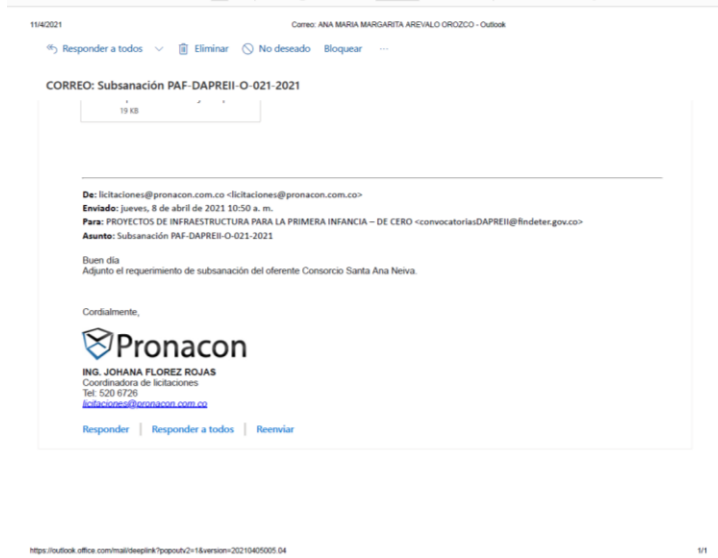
11/4/2021 Correo: ANA MARIA MARGARITA AREVALO OROZCO - Outlook

Responder a todos Eliminar No deseado Bloquear ···

CORREO: Subsanación PAF-DAPREII-O-021-2021

19 KB

De: licitaciones@pronacon.com.co <licitaciones@pronacon.com.co>
Enviado: jueves, 8 de abril de 2021 10:50 a. m.
Para: PROYECTOS DE INFRAESTRUCTURA PARA LA PRIMERA INFANCIA – DE CERO <convocatoriasDAPREII@findeter.gov.co>
Asunto: Subsanación PAF-DAPREII-O-021-2021

Buen día
Adjunto el requerimiento de subsanación del oferente Consorcio Santa Ana Neiva.

Cordialmente,

Pronacon

ING. JOHANA FLOREZ ROJAS
Coordinadora de licitaciones
Tel: 520 6726
licitaciones@pronacon.com.co

Responder | Responder a todos | Reenviar

https://outlook.office.com/mail/deeplink?popoutv2=1&version=20210405005.04 1/1